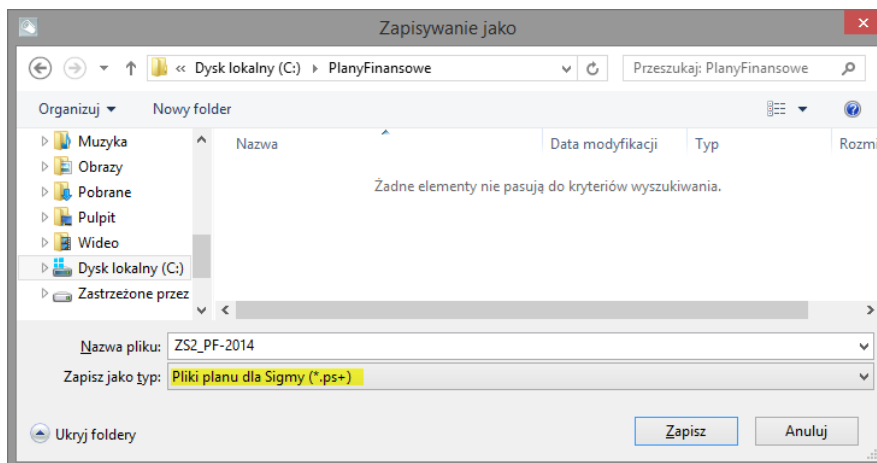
Zapisywanie jako

« Dysk lokalny (C:) ▸ PlanyFinansowe

Przeszukaj: PlanyFinansowe

Organizuj ▾ Nowy folder

Muzyka
Obrazy
Pobrane
Pulpit
Wideo
Dysk lokalny (C:)
Zastrzeżone przez

| Nazwa | Data modyfikacji | Typ | Rozmi |
|---|---|---|---|

Żadne elementy nie pasują do kryteriów wyszukiwania.

Nazwa pliku: ZS2_PF-2014

Zapisz jako typ: Pliki planu dla Sigmy (*.ps+)

Ukryj foldery

Zapisz

Anuluj